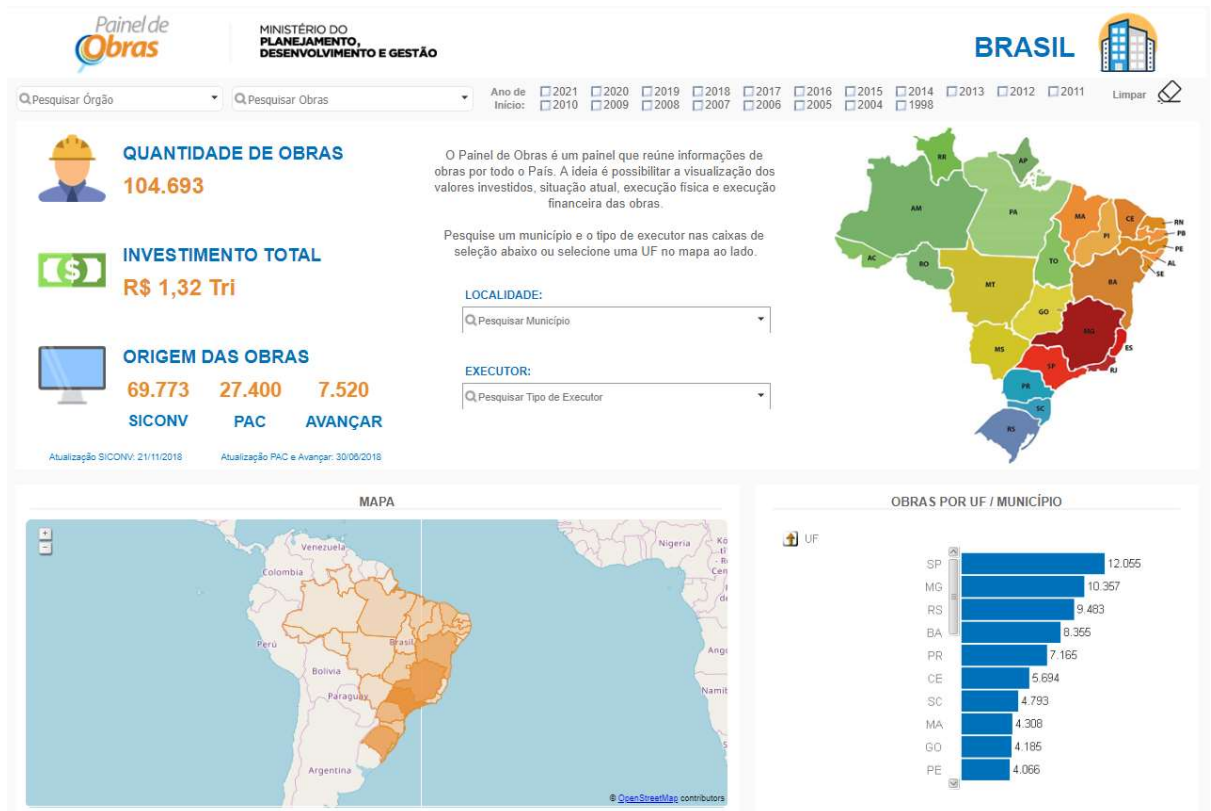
Painel de Obras

MINISTÉRIO DO PLANEJAMENTO, DESENVOLVIMENTO E GESTÃO

BRASIL

Pesquisar Órgão

Pesquisar Obras

Ano de Início: 2021 2020 2019 2018 2017 2016 2015 2014 2013 2012 2011 2010 2009 2008 2007 2006 2005 2004 1998

Limpar

QUANTIDADE DE OBRAS
104.693

INVESTIMENTO TOTAL
R$ 1,32 Tri

ORIGEM DAS OBRAS
69.773 SICONV
27.400 PAC
7.520 AVANÇAR

Atualização SICONV: 21/11/2018 Atualização PAC e Avançar: 30/06/2018

O Painel de Obras é um painel que reúne informações de obras por todo o País. A ideia é possibilitar a visualização dos valores investidos, situação atual, execução física e execução financeira das obras.

Pesquise um município e o tipo de executor nas caixas de seleção abaixo ou selecione uma UF no mapa ao lado.

LOCALIDADE:
Pesquisar Município

EXECUTOR:
Pesquisar Tipo de Executor

RR AP AM PA MA CE RN PB PI PE AL SE AC RO TO MT BA GO MG ES MS SP RJ PR SC RS

MAPA

+
−
Venezuela Colombia Nigeria Perú Brasil Bolivia Paraguay Argentina Angu Namib

© OpenStreetMap contributors

OBROS POR UF / MUNICÍPIO

UF

| | |
|---|---|
| SP | 12.055 |
| MG | 10.357 |
| RS | 9.483 |
| BA | 8.355 |
| PR | 7.165 |
| CE | 5.694 |
| SC | 4.793 |
| MA | 4.308 |
| GO | 4.185 |
| PE | 4.066 |